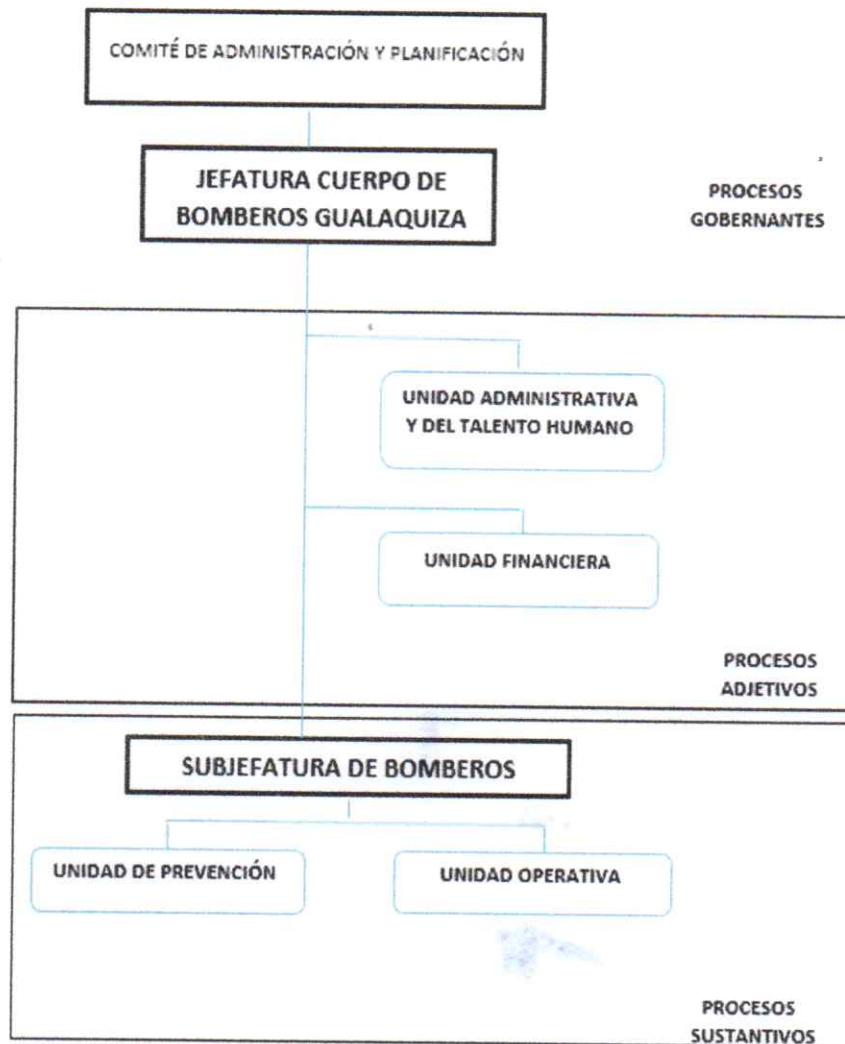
COMITÉ DE ADMINISTRACIÓN Y PLANIFICACIÓN

JEFATURA CUERPO DE BOMBEROS GUALAQUIZA

PROCESOS GOBERNANTES

UNIDAD ADMINISTRATIVA Y DEL TALENTO HUMANO

UNIDAD FINANCIERA

PROCESOS ADJETIVOS

SUBJEFATURA DE BOMBEROS

UNIDAD DE PREVENCIÓN

UNIDAD OPERATIVA

PROCESOS SUSTANTIVOS